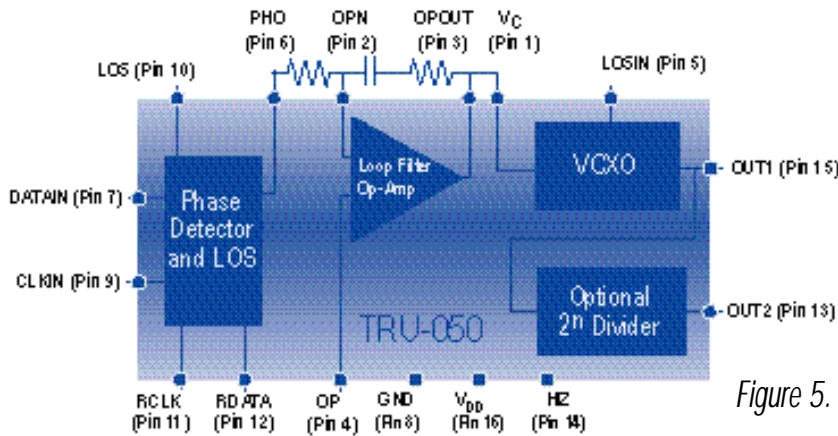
PHO (Pin 6)

OPN (Pin 2)

OPOUT (Pin 3)

$V_C$ (Pin 1)

LOS (Pin 10)

LOSIN (Pin 5)

DATAIN (Pin 7)

CLKIN (Pin 9)

Phase Detector and LOS

Loop Filter Op-Amp

VCXO

OUT1 (Pin 15)

Optional $2^n$ Divider

OUT2 (Pin 13)

TRU-050

RCLK (Pin 11)

RDATA (Pin 12)

OP (Pin 4)

GND (Pin 8)

$V_{DD}$ (Pin 16)

HIZ (Pin 14)

Figure 5.